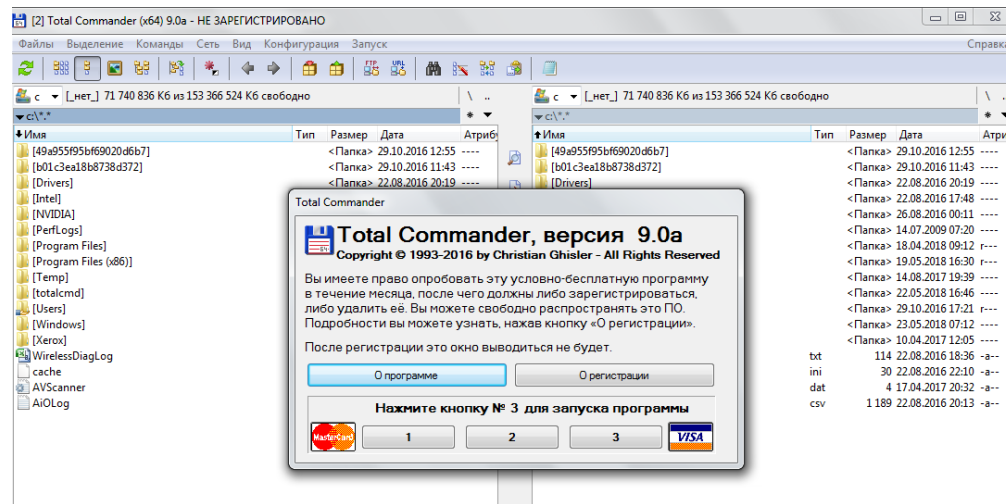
[2] Total Commander (x64) 9.0a - НЕ ЗАРЕГИСТРИРОВАНО

Файлы Выделение Команды Сеть Вид Конфигурация Запуск Справка

c [_нет_] 71 740 836 Кб из 153 366 524 Кб свободно \ ..

c [_нет_] 71 740 836 Кб из 153 366 524 Кб свободно \ ..

c:\*.*

| Имя | Тип | Размер | Дата | Атриб |
|---|---|---|---|---|
| [49a955f95bf69020d6b7] | | <Папка> | 29.10.2016 12:55 | ---- |
| [b01c3ea18b8738d372] | | <Папка> | 29.10.2016 11:43 | ---- |
| [Drivers] | | <Папка> | 22.08.2016 20:19 | ---- |
| [Intel] | | | | |
| [NVIDIA] | | | | |
| [PerfLogs] | | | | |
| [Program Files] | | | | |
| [Program Files (x86)] | | | | |
| [Temp] | | | | |
| [totalcmd] | | | | |
| [Users] | | | | |
| [Windows] | | | | |
| [Xerox] | | | | |
| WirelessDiagLog | | | | |
| cache | | | | |
| AVScanner | | | | |
| AiOLog | | | | |

| Имя | Тип | Размер | Дата | Атриб |
|---|---|---|---|---|
| [49a955f95bf69020d6b7] | | <Папка> | 29.10.2016 12:55 | ---- |
| [b01c3ea18b8738d372] | | <Папка> | 29.10.2016 11:43 | ---- |
| [Drivers] | | <Папка> | 22.08.2016 20:19 | ---- |
| | | <Папка> | 22.08.2016 17:48 | ---- |
| | | <Папка> | 26.08.2016 00:11 | ---- |
| | | <Папка> | 14.07.2009 07:20 | ---- |
| | | <Папка> | 18.04.2018 09:12 | r--- |
| | | <Папка> | 19.05.2018 16:30 | r--- |
| | | <Папка> | 14.08.2017 19:39 | ---- |
| | | <Папка> | 22.05.2018 16:46 | ---- |
| | | <Папка> | 29.10.2016 17:21 | r--- |
| | | <Папка> | 23.05.2018 07:12 | ---- |
| | | <Папка> | 10.04.2017 12:05 | ---- |
| | txt | 114 | 22.08.2016 18:36 | -a-- |
| | ini | 30 | 22.08.2016 22:10 | -a-- |
| | dat | 4 | 17.04.2017 20:32 | -a-- |
| | csv | 1 189 | 22.08.2016 20:13 | -a-- |

Total Commander

Total Commander, версия 9.0a
Copyright © 1993-2016 by Christian Ghisler - All Rights Reserved

Вы имеете право опробовать эту условно-бесплатную программу в течение месяца, после чего должны либо зарегистрироваться, либо удалить её. Вы можете свободно распространять это ПО. Подробности вы можете узнать, нажав кнопку «О регистрации».

После регистрации это окно выводиться не будет.

О программе | О регистрации

Нажмите кнопку № 3 для запуска программы

MasterCard 1 2 3 VISA